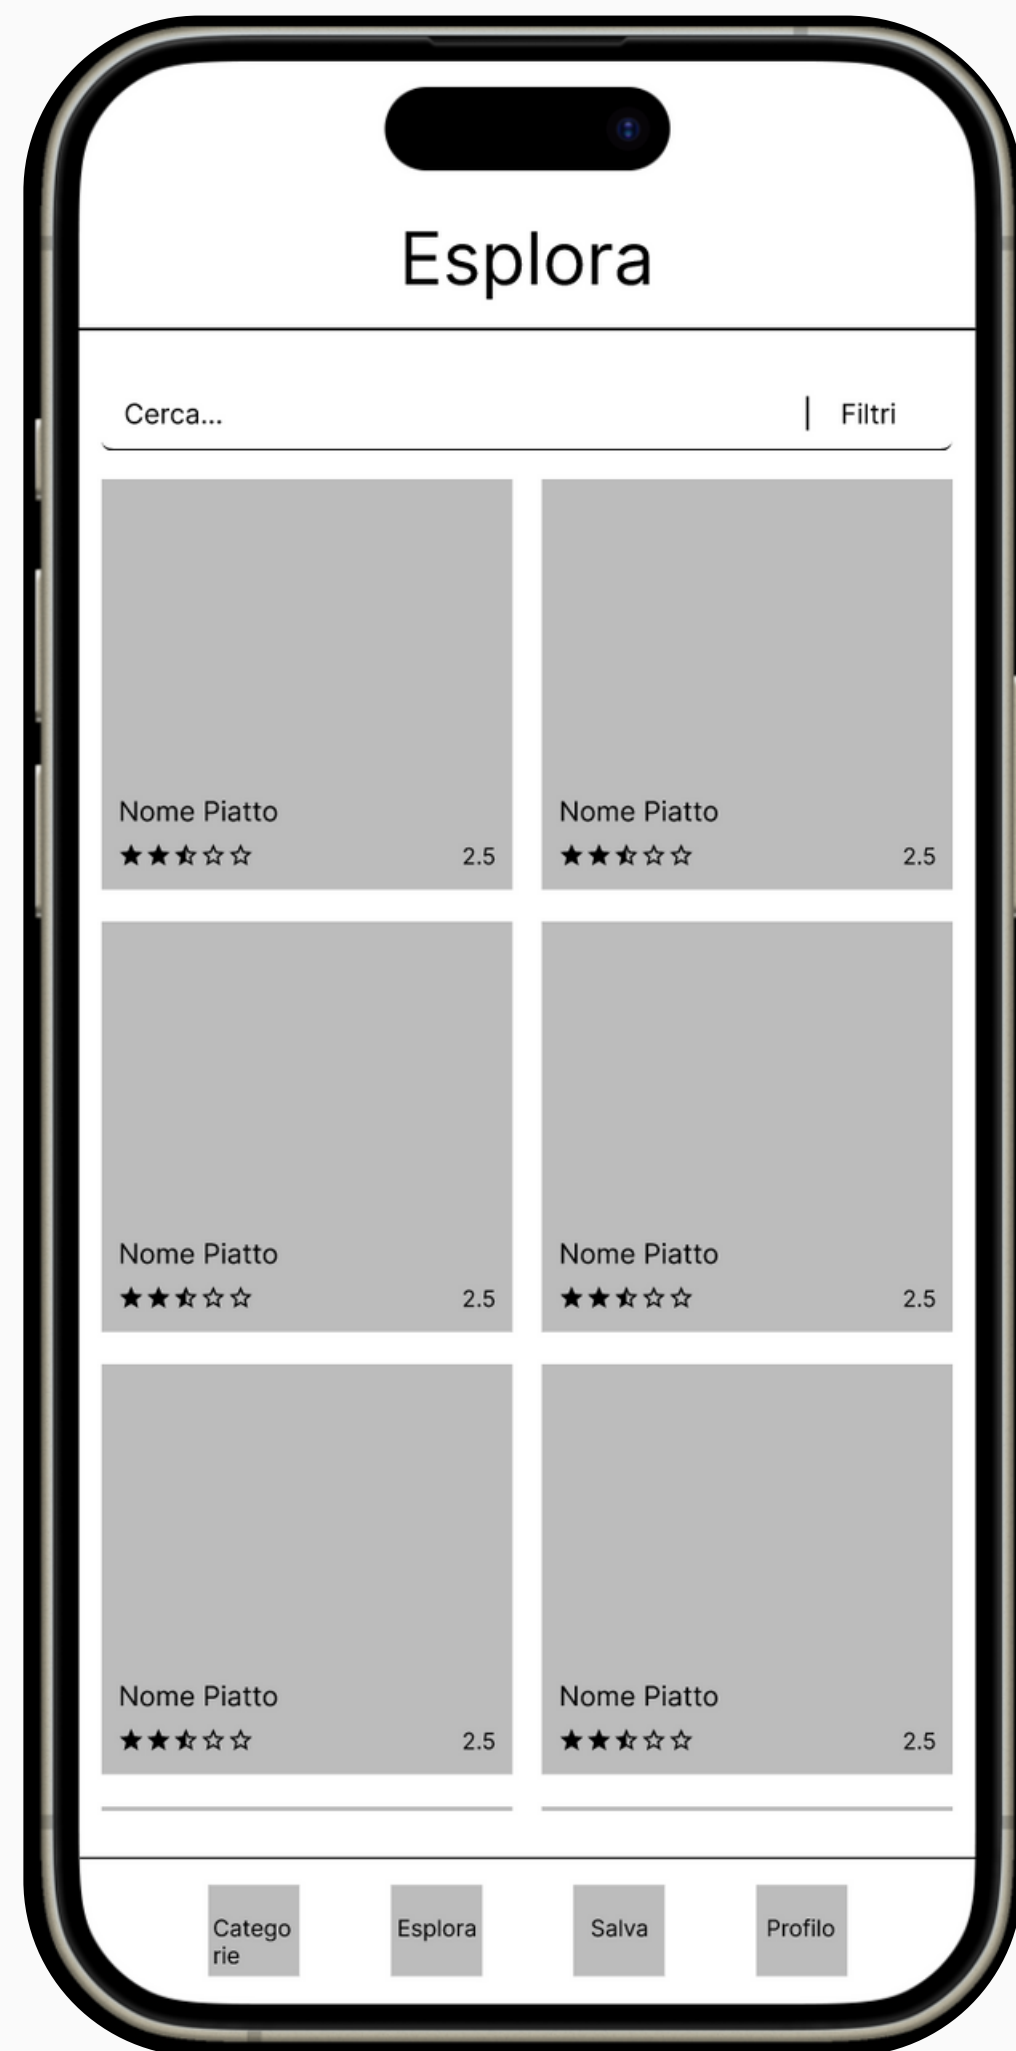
Esplora

Cerca... | Filtri

Nome Piatto
★★⯪☆☆ 2.5

Nome Piatto
★★⯪☆☆ 2.5

Nome Piatto
★★⯪☆☆ 2.5

Nome Piatto
★★⯪☆☆ 2.5

Nome Piatto
★★⯪☆☆ 2.5

Nome Piatto
★★⯪☆☆ 2.5

Catego rie

Esplora

Salva

Profilo